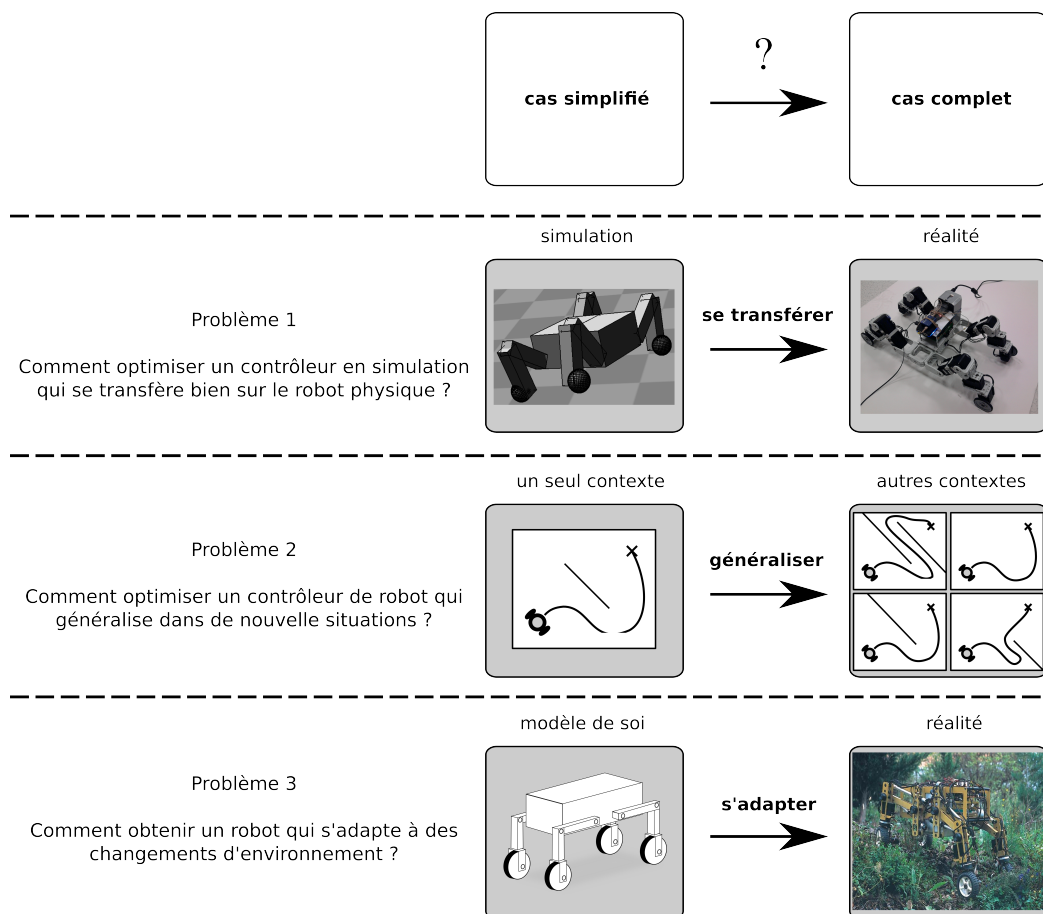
cas simplifié

?

cas complet

simulation

réalité

Problème 1

Comment optimiser un contrôleur en simulation qui se transfère bien sur le robot physique ?

se transférer

un seul contexte

autres contextes

Problème 2

Comment optimiser un contrôleur de robot qui généralise dans de nouvelle situations ?

généraliser

modèle de soi

réalité

Problème 3

Comment obtenir un robot qui s'adapte à des changements d'environnement ?

s'adapter